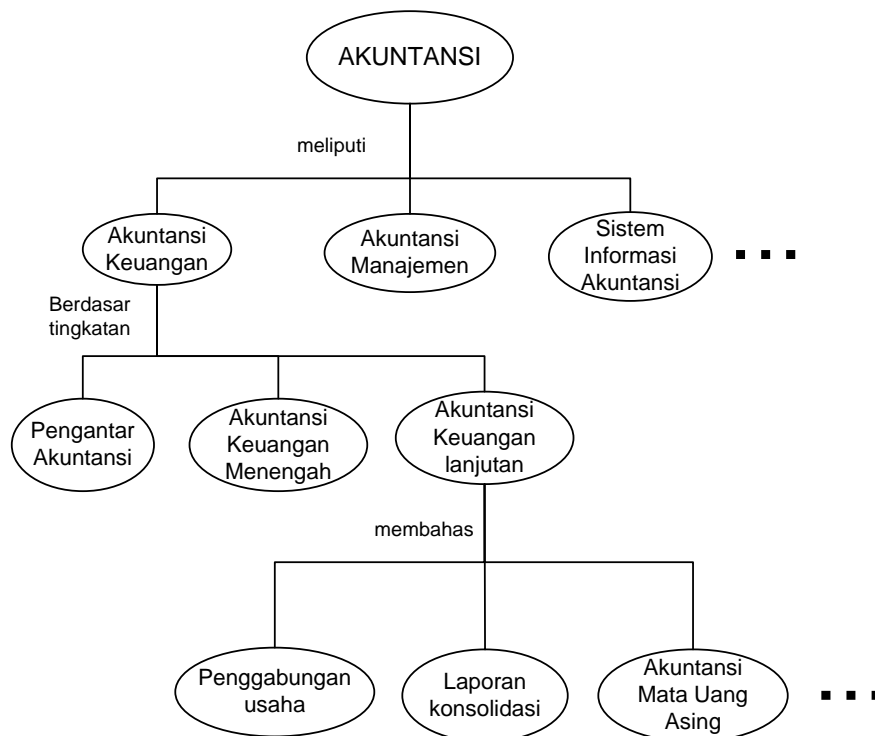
AKUNTANSI

meliputi

Akuntansi Keuangan

Akuntansi Manajemen

Sistem Informasi Akuntansi

...

Berdasar tingkatan

Pengantar Akuntansi

Akuntansi Keuangan Menengah

Akuntansi Keuangan lanjutan

membahas

Penggabungan usaha

Laporan konsolidasi

Akuntansi Mata Uang Asing

...